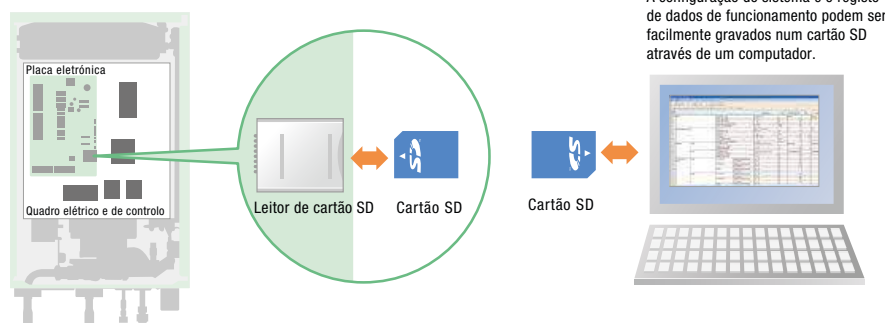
A configuração do sistema e o registo de dados de funcionamento podem ser facilmente gravados num cartão SD através de um computador.

Placa eletrónica

Quadro elétrico e de controlo

Leitor de cartão SD

Cartão SD

Cartão SD